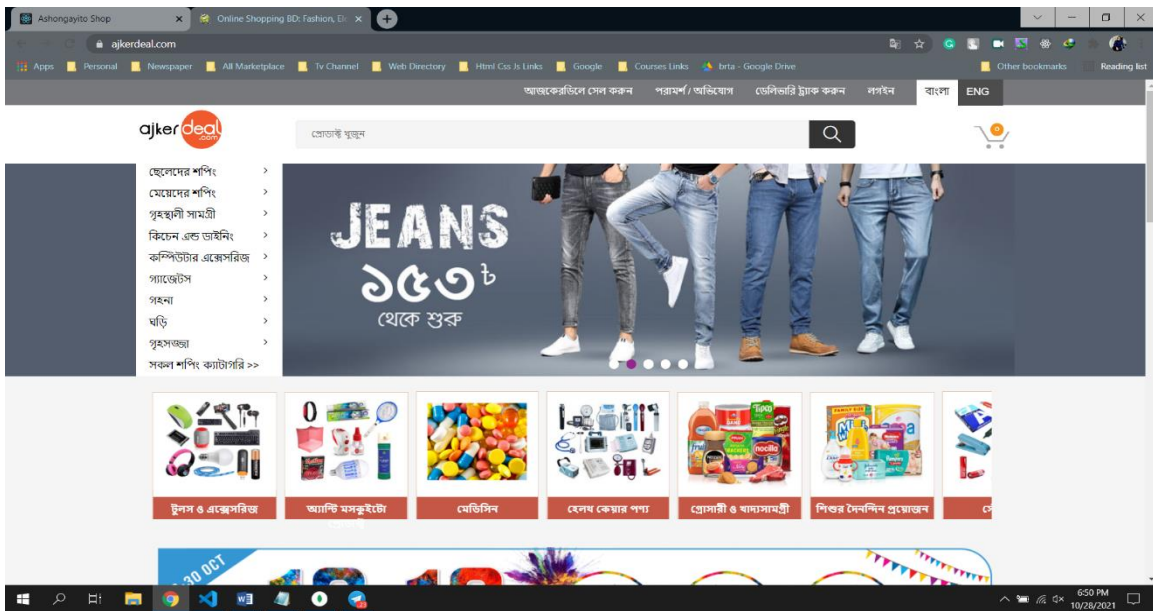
Ashongayito Shop
Online Shopping BD: Fashion, Ele
ajkerdeal.com
Apps Personal Newspaper All Marketplace Tv Channel Web Directory Html Css Js Links Google Courses Links brta - Google Drive
Other bookmarks Reading list

আজকেরডিলে সেল করুন পরামর্শ / অভিযোগ ডেলিভারি ট্র্যাক করুন লগইন বাংলা ENG

ajker deal .com
প্রোডাক্ট খুজুন

ছেলেদের শপিং >
মেয়েদের শপিং >
গৃহস্থালী সামগ্রী >
কিচেন এন্ড ডাইনিং >
কম্পিউটার এক্সেসরিজ >
গ্যাজেটস >
গহনা >
ঘড়ি >
গৃহসজ্জা >
সকল শপিং ক্যাটাগরি >>

JEANS
১৫৩৳
থেকে শুরু

টুলস ও এক্সেসরিজ
অ্যান্টি মসকুইটো
মেডিসিন
হেলথ কেয়ার পণ্য
গ্রোসারী ও খাদ্যসামগ্রী
শিশুর দৈনন্দিন প্রয়োজন

30 OCT

6:50 PM
10/28/2021